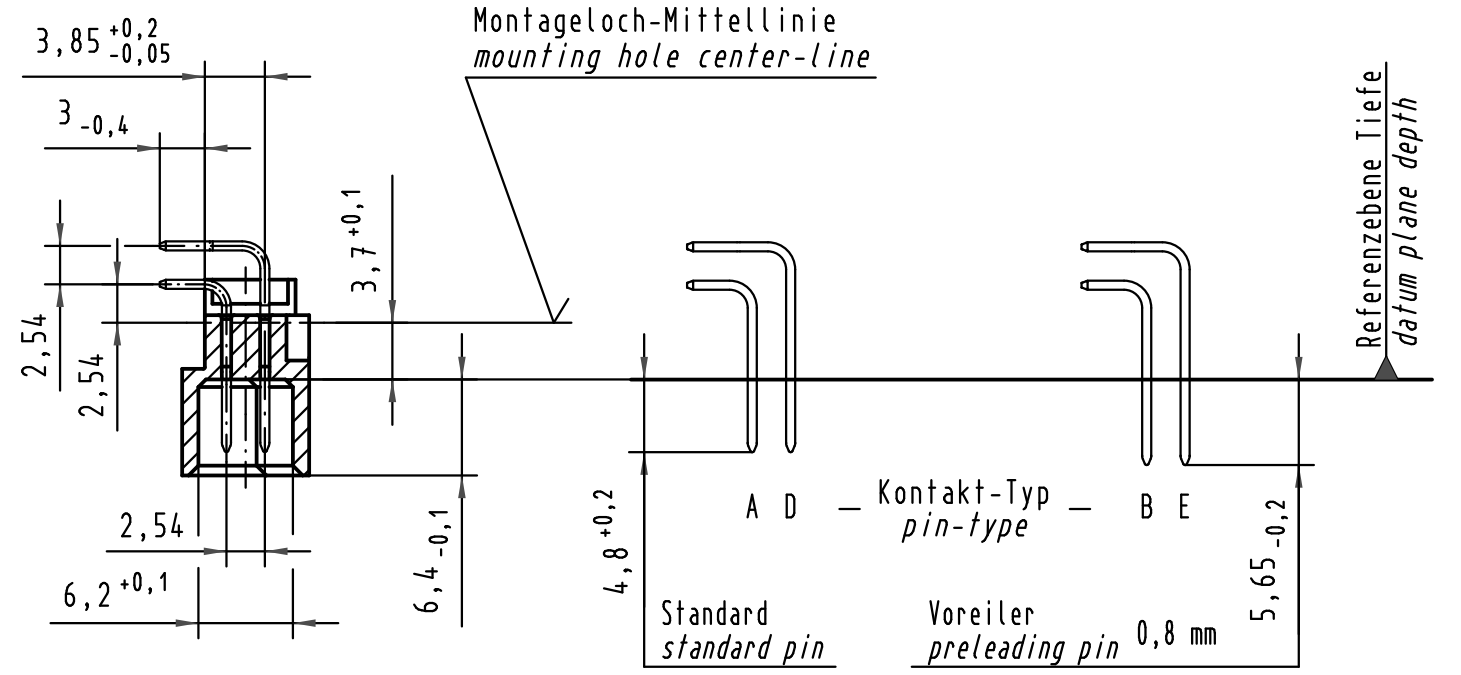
$3,85^{+0,2}_{-0,05}$

$3_{-0,4}$

Montageloch-Mittellinie
*mounting hole center-line*

Referenzebene Tiefe
*datum plane depth*

$3,7^{+0,1}$

2,54

2,54

2,54

$6,2^{+0,1}$

$6,4_{-0,1}$

$4,8^{+0,2}$

A D — Kontakt-Typ — B E
*pin-type*

$5,65_{-0,2}$

Standard
*standard pin*

Voreiler
*preleading pin* 0,8 mm